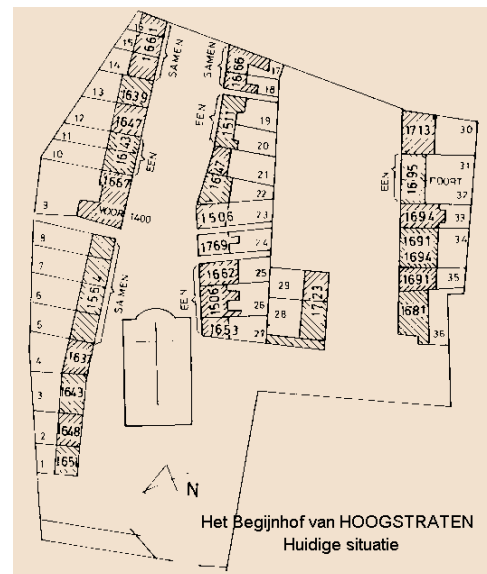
15
16
1661
SAMEN
14
13
1639
12
1647
11
1643
EEN
10
1667
9
VOOR
1400
8
7
1554
6
SAMEN
5
4
1637
3
1643
2
1648
1
1654
SAMEN
1666
17
18
EEN
1511
19
20
1647
21
22
1506
23
1769
24
1662
25
EEN
1506
26
29
28
1723
1653
27
1713
30
EEN
1695
POORT
31
32
1694
33
1691
34
1694
1691
35
1681
36
N
Het Begijnhof van HOOGSTRATEN
Huidige situatie